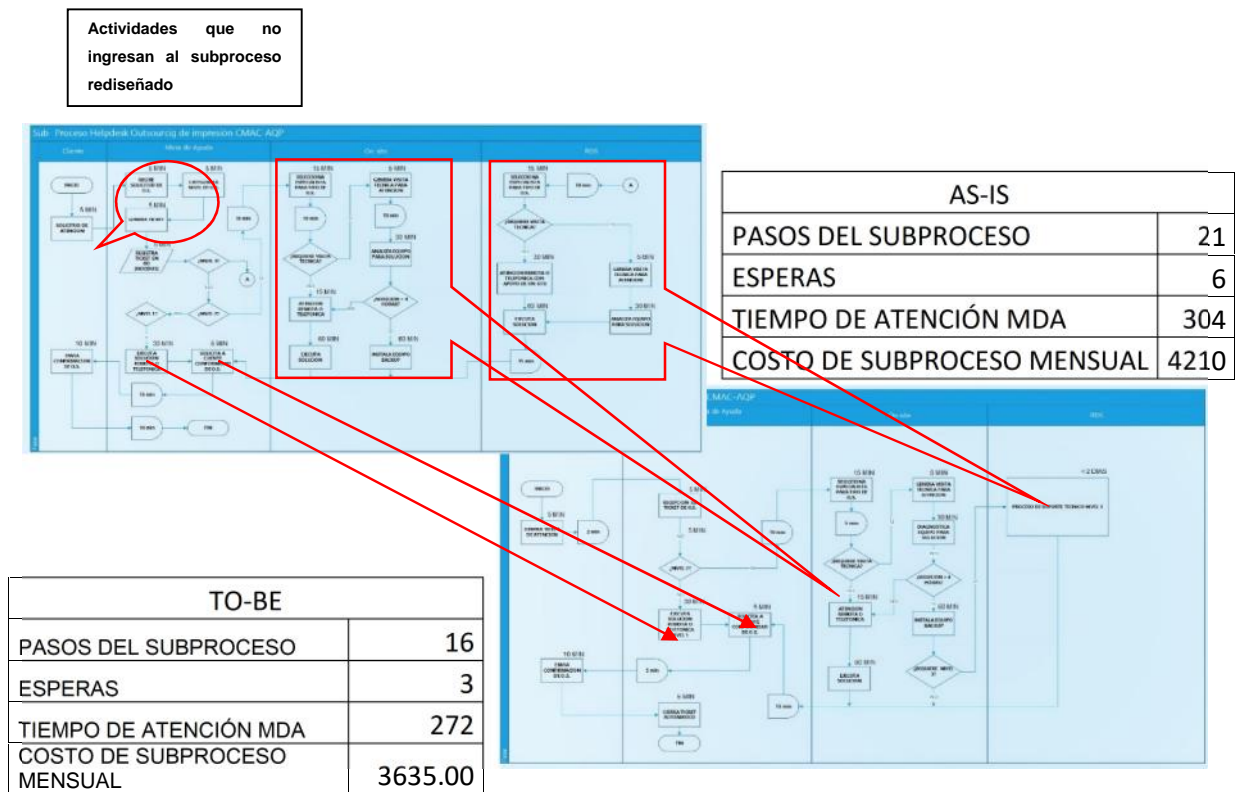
Actividades que no ingresan al subproceso rediseñado

Sub- Proceso Helpdesk Outsourcing de Impresión CMAC AQP

Cliente | Mesa de Ayuda | On site | RDS

INICIO

5 MIN
SOLICITUD DE ATENCION

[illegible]

| AS-IS | |
|---|---|
| PASOS DEL SUBPROCESO | 21 |
| ESPERAS | 6 |
| TIEMPO DE ATENCIÓN MDA | 304 |
| COSTO DE SUBPROCESO MENSUAL | 4210 |

CMAC-AQP

INICIO

5 MIN

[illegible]

PROCESO DE SOPORTE TECNICO NIVEL 1

FIN

| TO-BE | |
|---|---|
| PASOS DEL SUBPROCESO | 16 |
| ESPERAS | 3 |
| TIEMPO DE ATENCIÓN MDA | 272 |
| COSTO DE SUBPROCESO MENSUAL | 3635.00 |